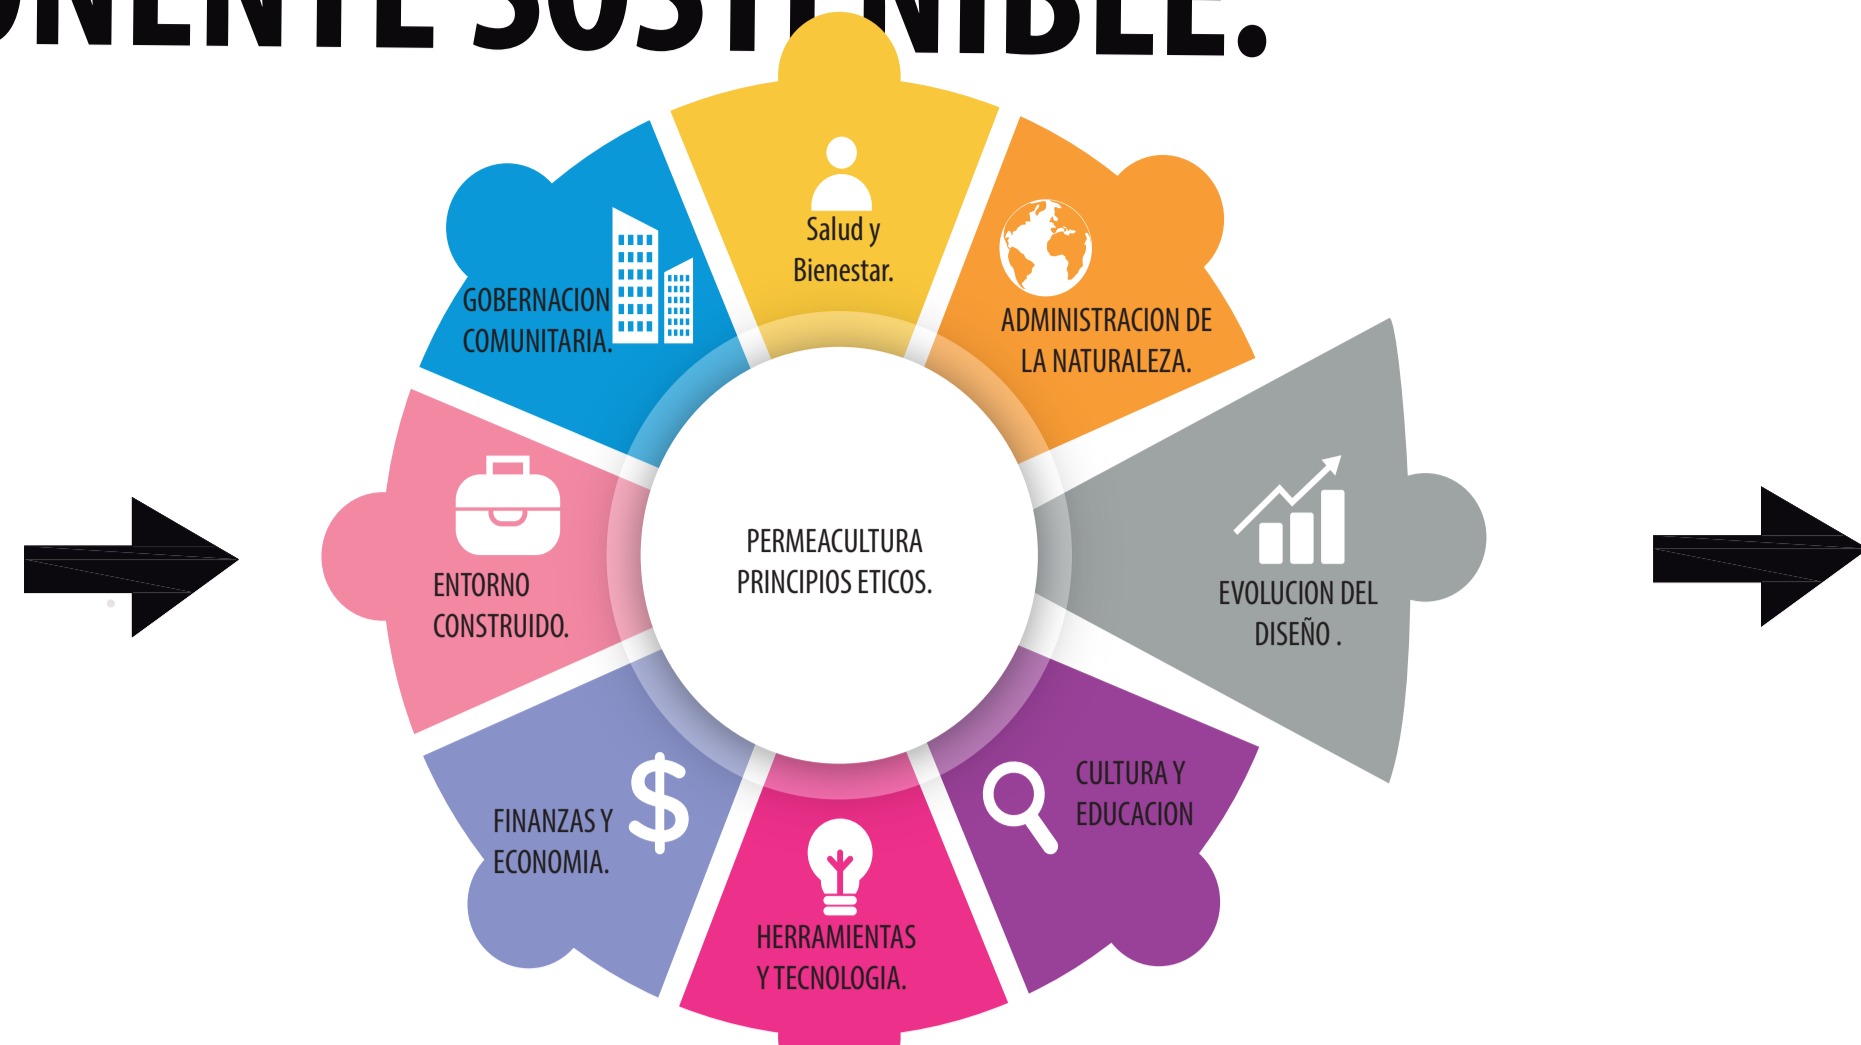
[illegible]NENTE SOST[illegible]NIBLE.

Salud y Bienestar.

ADMINISTRACION DE LA NATURALEZA.

EVOLUCION DEL DISEÑO .

CULTURA Y EDUCACION

HERRAMIENTAS Y TECNOLOGIA.

FINANZAS Y ECONOMIA.

ENTORNO CONSTRUIDO.

GOBERNACION COMUNITARIA.

PERMEACULTURA PRINCIPIOS ETICOS.